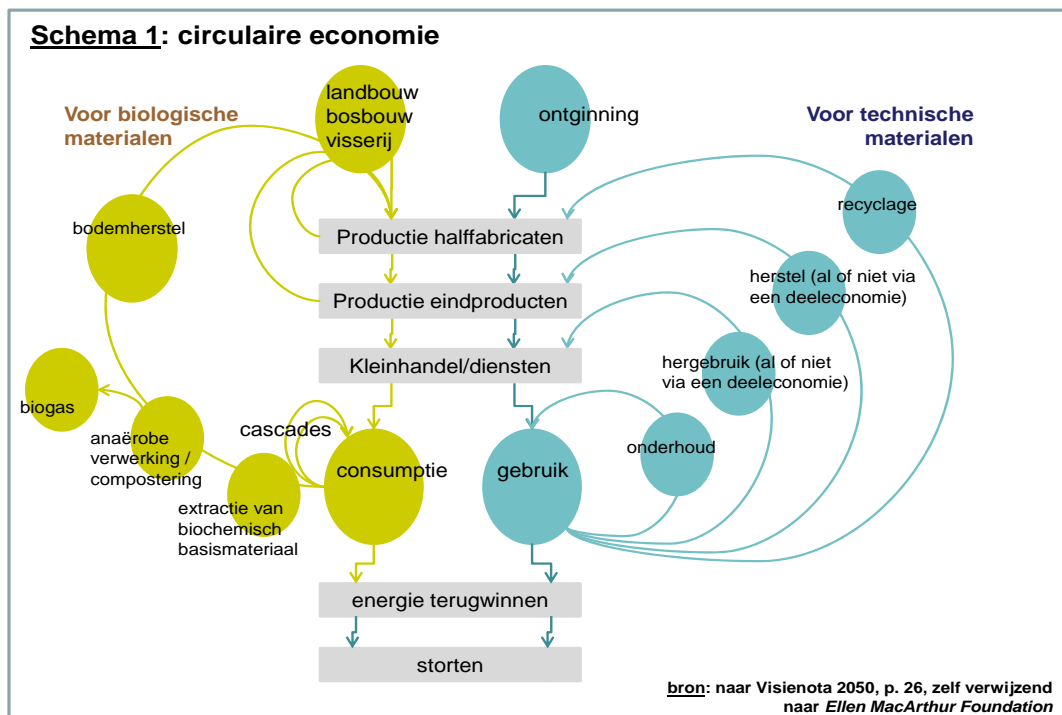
Schema 1: circulaire economie

Voor biologische materialen

landbouw bosbouw visserij

ontginning

Voor technische materialen

recyclage

bodemherstel

Productie halffabricaten

herstel (al of niet via een deeleconomie)

Productie eindproducten

hergebruik (al of niet via een deeleconomie)

Kleinhandel/diensten

biogas

anaërobe verwerking / compostering

cascades

onderhoud

consumptie

gebruik

extractie van biochemisch basismateriaal

energie terugwinnen

storten

bron: naar Visienota 2050, p. 26, zelf verwijzend naar Ellen MacArthur Foundation